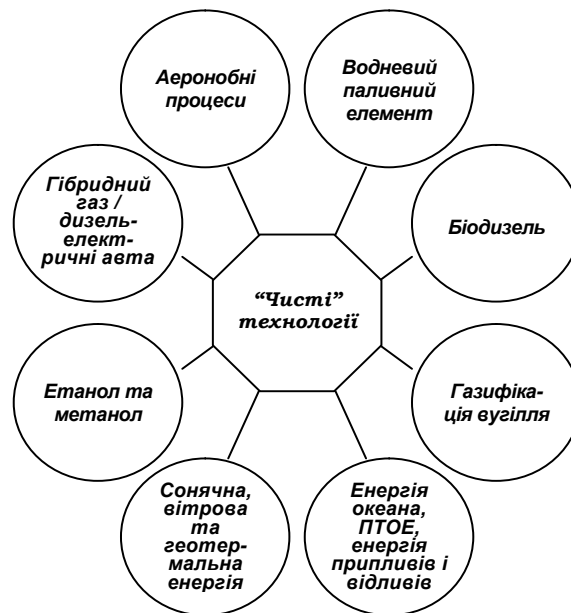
Аероноблі процеси

Водневий паливний елемент

Гібридний газ / дизель-електричні авта

Біодизель

"Чисті" технології

Етанол та метанол

Газифікація вугілля

Сонячна, вітрова та геотермальна енергія

Енергія океана, ПТОЕ, енергія припливів і відливів